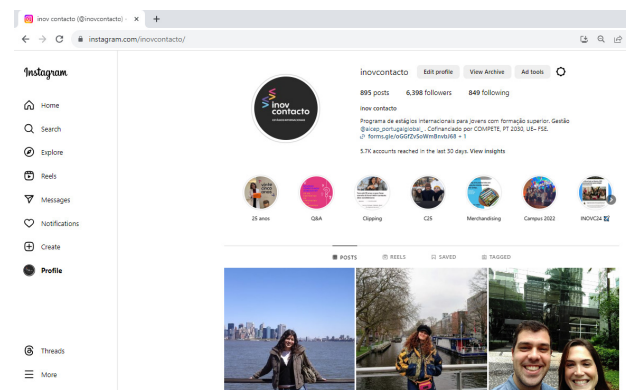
inov contacto (@inovcontacto) · ×

instagram.com/inovcontacto/

Instagram

Home
Search
Explore
Reels
Messages
Notifications
Create
Profile

Threads
More

inov contacto

inovcontacto Edit profile View Archive Ad tools

895 posts 6,398 followers 849 following

inov contacto

Programa de estágios internacionais para jovens com formação superior. Gestão @aicep_portugalglobal_. Cofinanciado por COMPETE, PT 2030, UE- FSE.
forms.gle/oGGfZvSoWmBnvbi68 + 1

5.7K accounts reached in the last 30 days. View insights

25 anos
Q&A
Clipping
C25
Merchandising
Campus 2022
INOVC24

POSTS REELS SAVED TAGGED